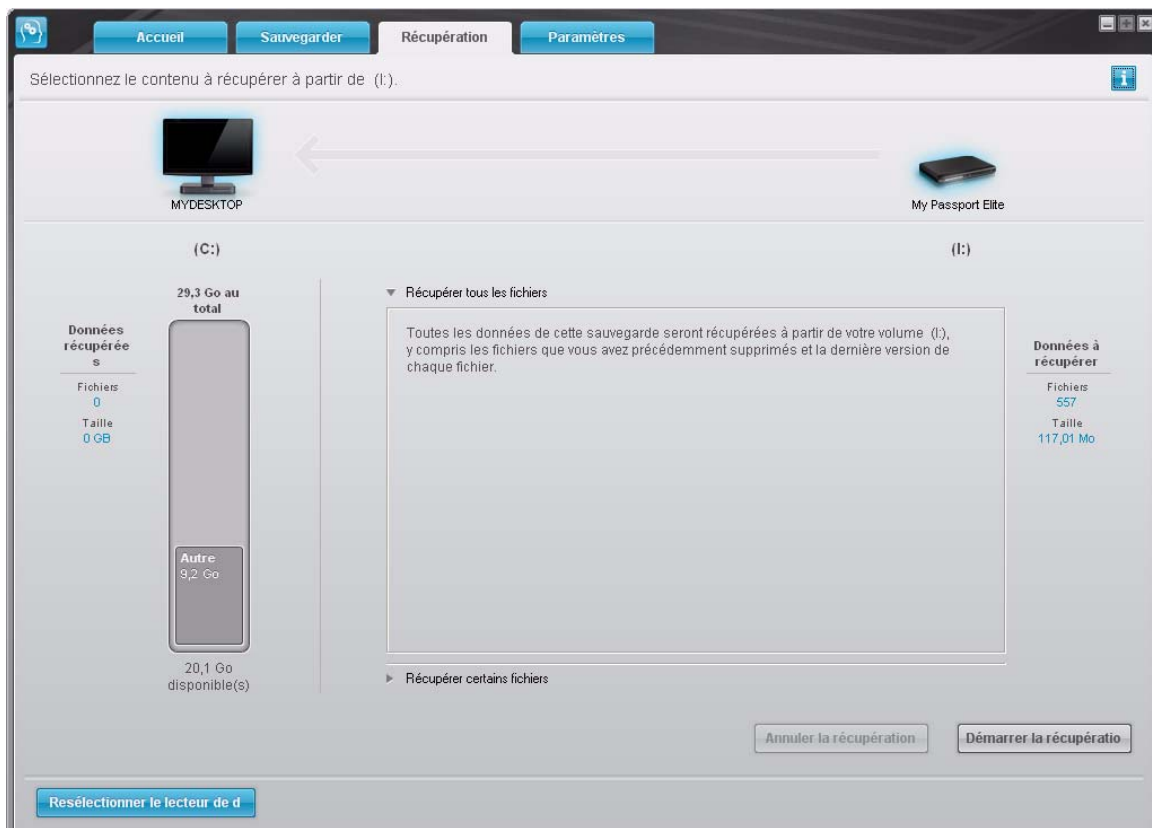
Accueil
Sauvegarder
Récupération
Paramètres

Sélectionnez le contenu à récupérer à partir de (I:).

MYDESKTOP

My Passport Elite

(C:)

(I:)

29,3 Go au total

Données récupérée s

Fichiers
0
Taille
0 GB

Autre
9,2 Go

20,1 Go disponible(s)

▼ Récupérer tous les fichiers

Toutes les données de cette sauvegarde seront récupérées à partir de votre volume (I:), y compris les fichiers que vous avez précédemment supprimés et la dernière version de chaque fichier.

Données à récupérer

Fichiers
557
Taille
117,01 Mo

► Récupérer certains fichiers

Annuler la récupération

Démarrer la récupératio

Resélectionner le lecteur de d